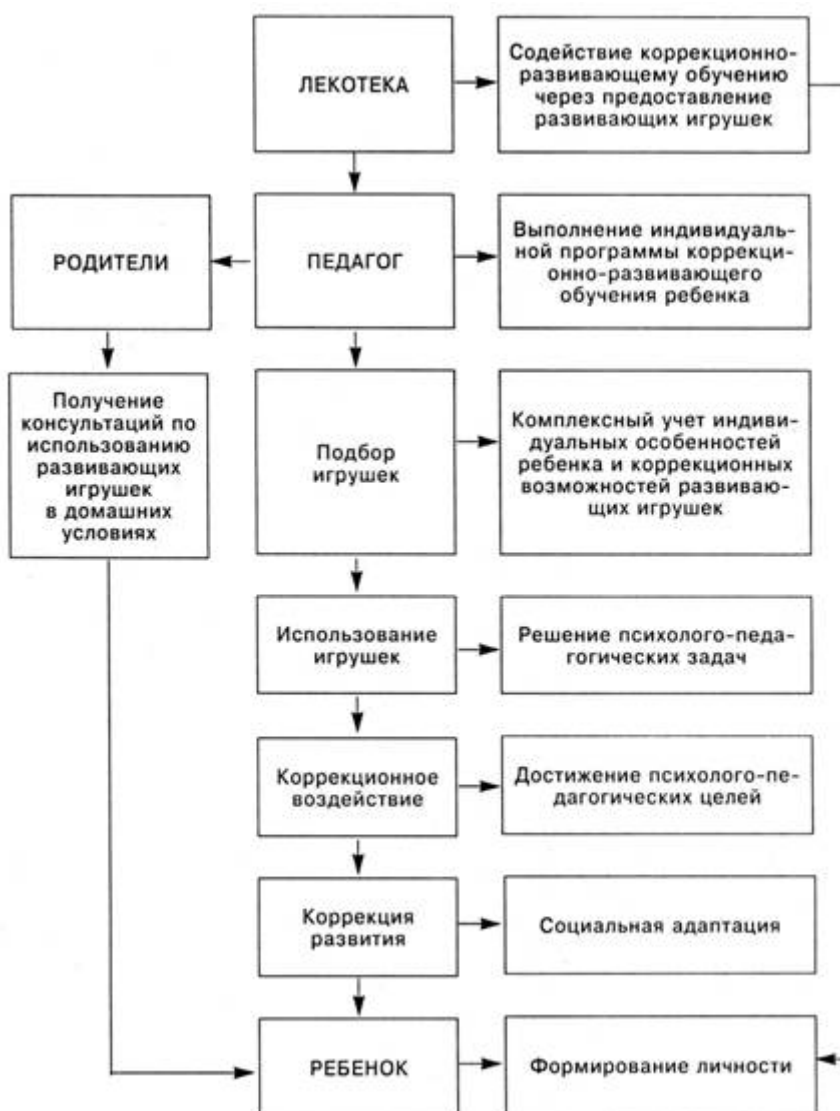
ЛЕКОТЕКА

Содействие коррекционно-развивающему обучению через предоставление развивающих игрушек

РОДИТЕЛИ

ПЕДАГОГ

Выполнение индивидуальной программы коррекционно-развивающего обучения ребенка

Получение консультаций по использованию развивающих игрушек в домашних условиях

Подбор игрушек

Комплексный учет индивидуальных особенностей ребенка и коррекционных возможностей развивающих игрушек

Использование игрушек

Решение психолого-педагогических задач

Коррекционное воздействие

Достижение психолого-педагогических целей

Коррекция развития

Социальная адаптация

РЕБЕНОК

Формирование личности